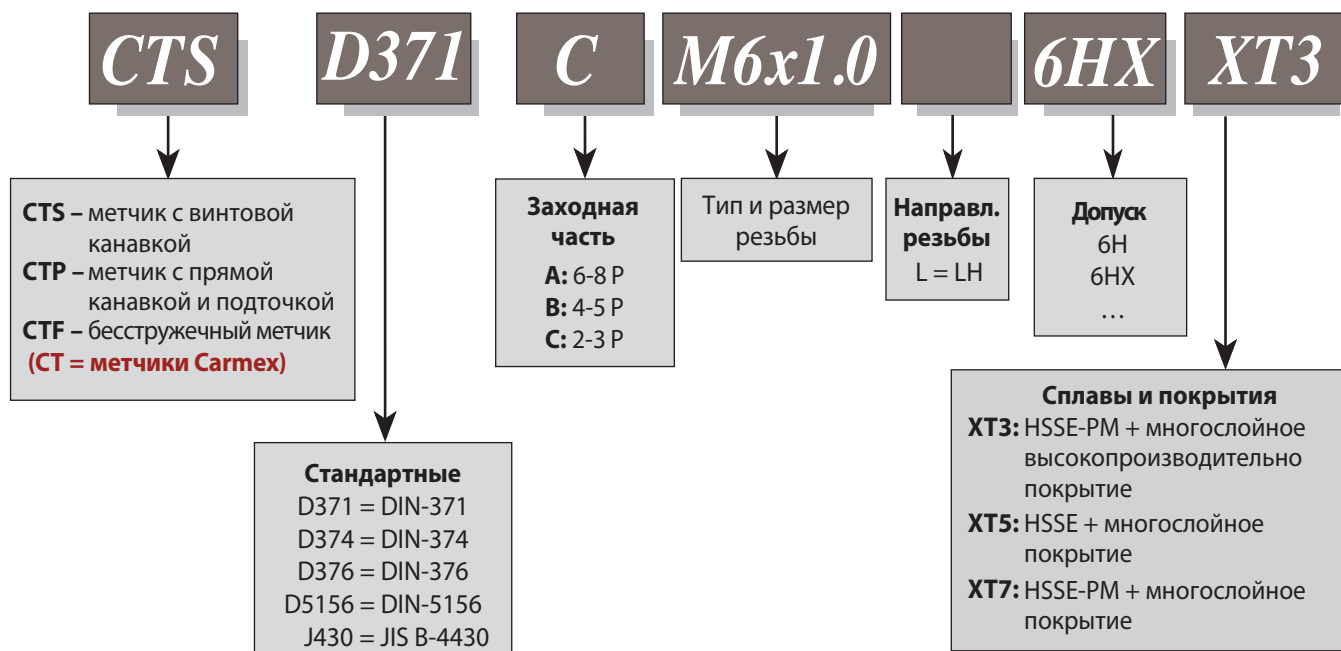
CTS D371 C M6x1.0 6HX XT3

CTS – метчик с винтовой канавкой
CTP – метчик с прямой канавкой и подточкой
CTF – бесстружечный метчик
(CT = метчики Carmex)

Стандартные
D371 = DIN-371
D374 = DIN-374
D376 = DIN-376
D5156 = DIN-5156
J430 = JIS B-4430

Заходная часть
A: 6-8 P
B: 4-5 P
C: 2-3 P

Тип и размер резьбы

Направл. резьбы
L = LH

Допуск
6H
6HX
…

Сплавы и покрытия
XT3: HSSE-PM + многослойное высокопроизводительно покрытие
XT5: HSSE + многослойное покрытие
XT7: HSSE-PM + многослойное покрытие